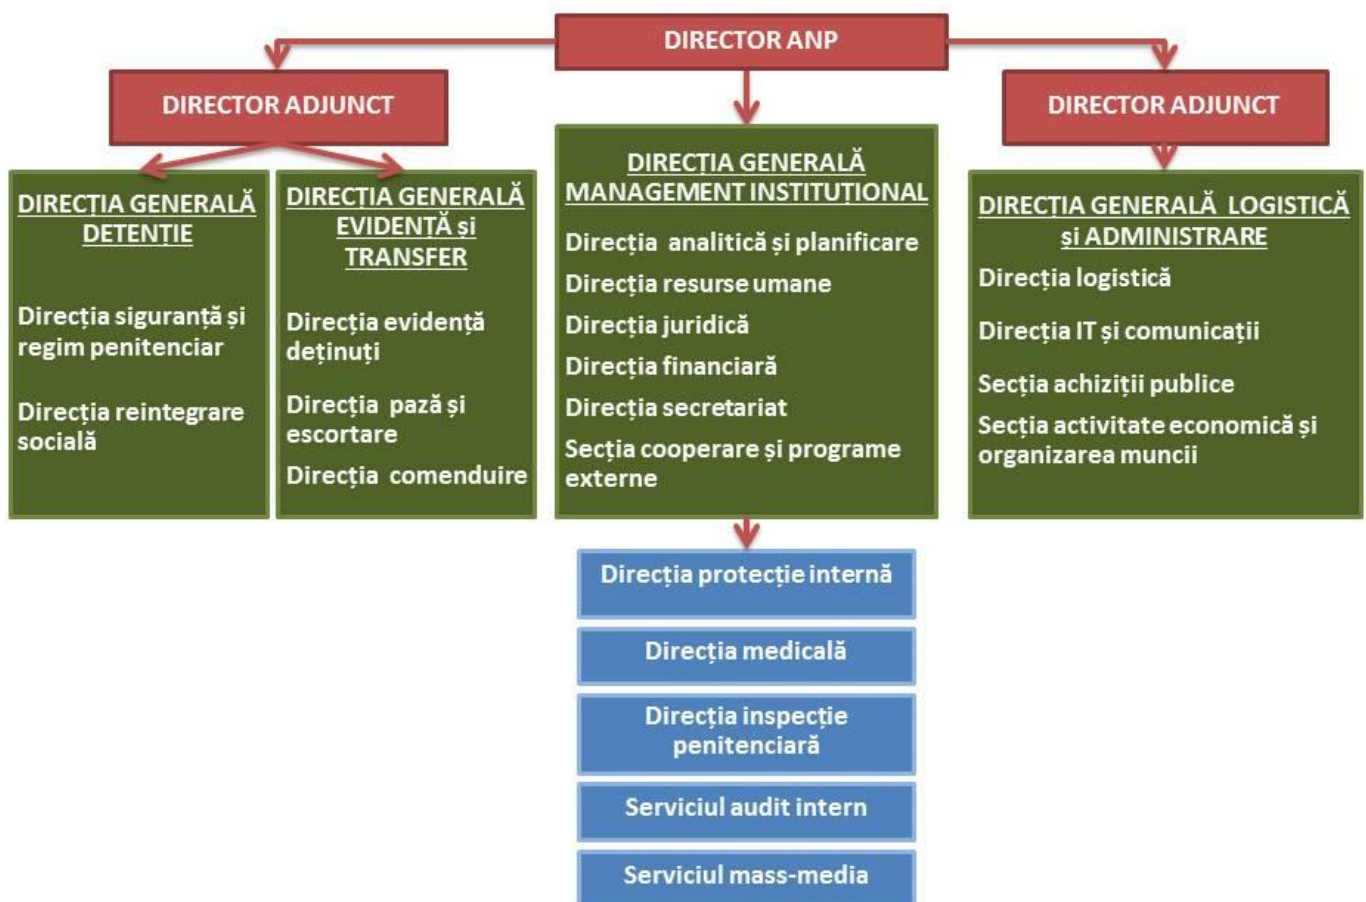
DIRECTOR ANP

DIRECTOR ADJUNCT

DIRECȚIA GENERALĂ DETENȚIE

Direcția siguranță și regim penitenciar

Direcția reintegrare socială

DIRECȚIA GENERALĂ EVIDENȚĂ și TRANSFER

Direcția evidență deținuți

Direcția pază și escortare

Direcția comenduire

DIRECȚIA GENERALĂ MANAGEMENT INSTITUȚIONAL

Direcția analitică și planificare

Direcția resurse umane

Direcția juridică

Direcția financiară

Direcția secretariat

Secția cooperare și programe externe

DIRECTOR ADJUNCT

DIRECȚIA GENERALĂ LOGISTICĂ și ADMINISTRARE

Direcția logistică

Direcția IT și comunicații

Secția achiziții publice

Secția activitate economică și organizarea muncii

Direcția protecție internă

Direcția medicală

Direcția inspecție penitenciară

Serviciul audit intern

Serviciul mass-media